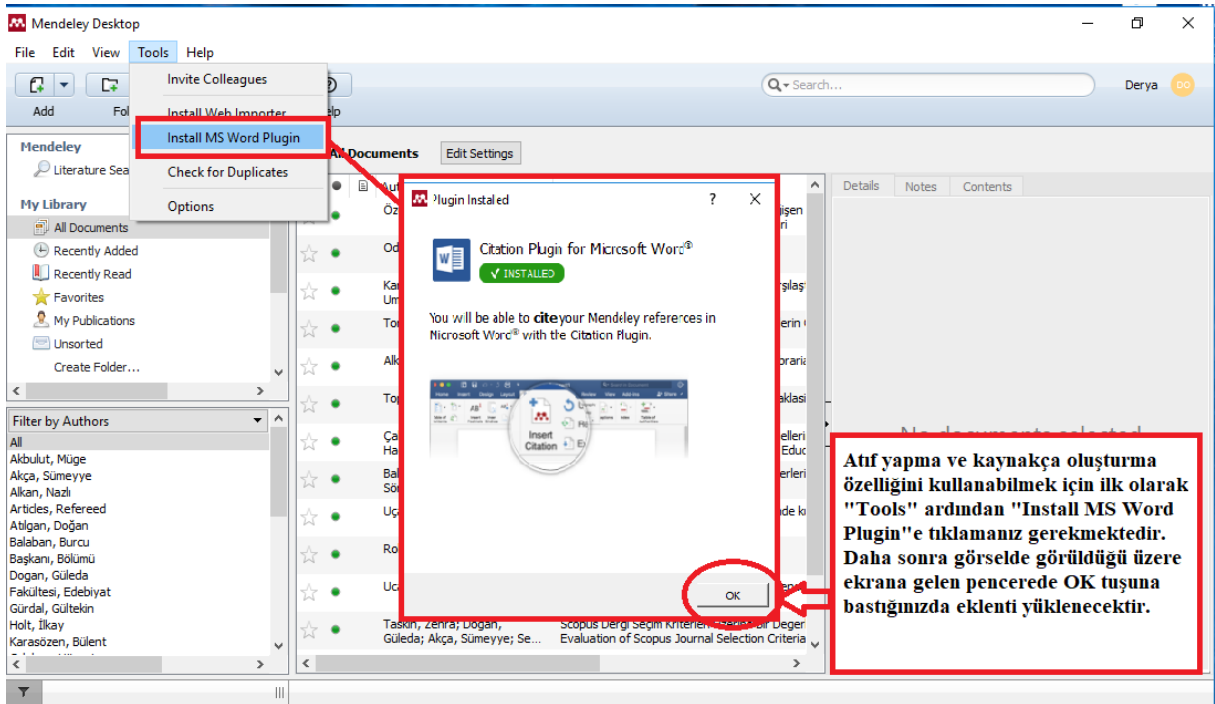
Mendeley Desktop

File Edit View Tools Help

Invite Colleagues
Install Web Importer
Install MS Word Plugin
Check for Duplicates
Options

Add Fo lp

Search...

Derya DO

Mendeley
Literature Sea

My Library
All Documents
Recently Added
Recently Read
Favorites
My Publications
Unsorted
Create Folder...

All Documents Edit Settings

Details Notes Contents

Plugin Installed ? X

Citation Plugin for Microsoft Word®
✓ INSTALLED

You will be able to cite your Mendeley references in Microsoft Word® with the Citation Plugin.

Insert Citation

OK

Filter by Authors
All
Akbulut, Müge
Akça, Sümeyye
Alkan, Nazlı
Articles, Refereed
Atılgan, Doğan
Balaban, Burcu
Başkanı, Bölümü
Dogan, Güleda
Fakültesi, Edebiyat
Gürdal, Gültekin
Holt, İlkay
Karasözen, Bülent

Taşkın, Zehra; Doğan, Güleda; Akça, Sümeyye; Se...
Scopus Dergi Seçim Kriterleri: Yeni Bir Değer Evaluation of Scopus Journal Selection Criteria

Atıf yapma ve kaynakça oluşturma özelliğini kullanabilmek için ilk olarak "Tools" ardından "Install MS Word Plugin"e tıklamanız gerekmektedir. Daha sonra görselde görüldüğü üzere ekrana gelen pencerede OK tuşuna bastığınızda eklenti yüklenecektir.